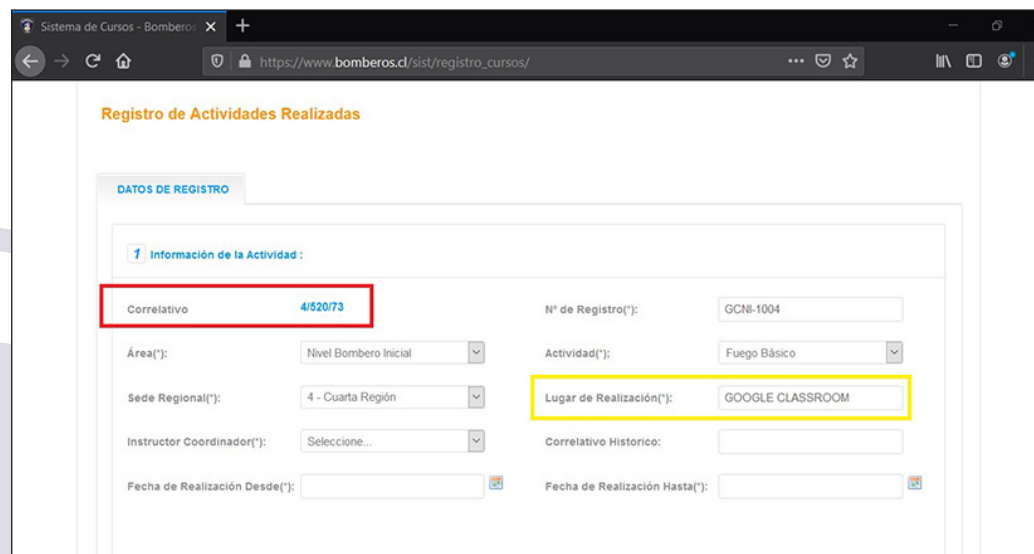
Sistema de Cursos - Bomberos

https://www.bomberos.cl/sist/registro_cursos/

Registro de Actividades Realizadas

DATOS DE REGISTRO

1 Información de la Actividad :

Correlativo 4/520/73

N° de Registro(*): GCNI-1004

Área(*): Nivel Bombero Inicial

Actividad(*): Fuego Básico

Sede Regional(*): 4 - Cuarta Región

Lugar de Realización(*): GOOGLE CLASSROOM

Instructor Coordinador(*): Seleccione...

Correlativo Historico:

Fecha de Realización Desde(*):

Fecha de Realización Hasta(*):